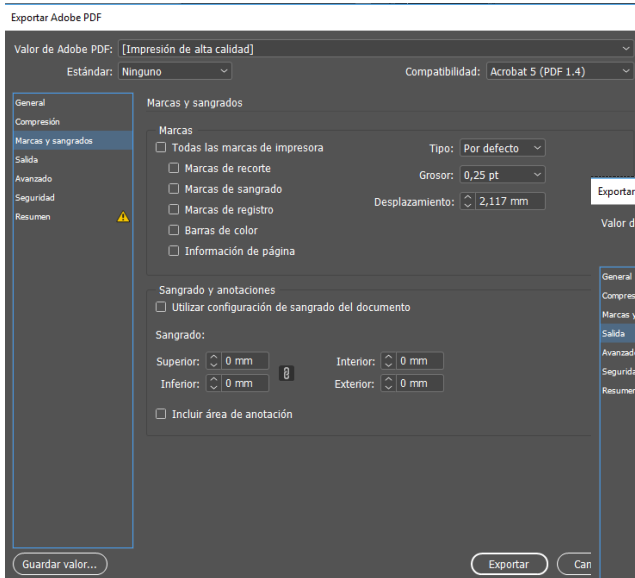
Exportar Adobe PDF

Valor de Adobe PDF: [Impresión de alta calidad]

Estándar: Ninguno

Compatibilidad: Acrobat 5 (PDF 1.4)

General
Compresión
Marcas y sangrados
Salida
Avanzado
Seguridad
Resumen

Marcas y sangrados

Marcas
Todas las marcas de impresora
Marcas de recorte
Marcas de sangrado
Marcas de registro
Barras de color
Información de página

Tipo: Por defecto
Grosor: 0,25 pt
Desplazamiento: 2,117 mm

Sangrado y anotaciones
Utilizar configuración de sangrado del documento

Sangrado:
Superior: 0 mm
Inferior: 0 mm
Interior: 0 mm
Exterior: 0 mm

Incluir área de anotación

Guardar valor...

Exportar

Can

Exportar

Valor d

General
Compres
Marcas y
Salida
Avanzad
Segurid
Resumen